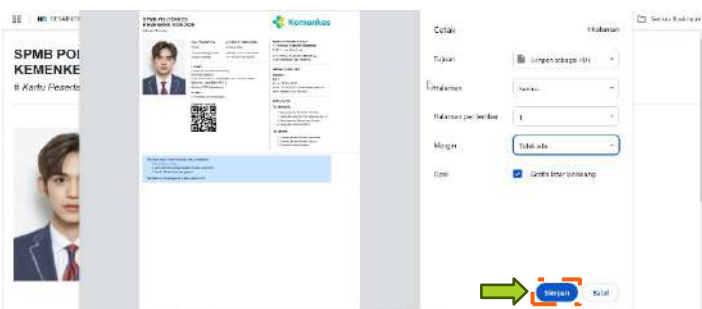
SPMB POL
KEMENKE
# Kartu Peserta

SPMB POLTEKKES
KEMENKES 2025/2026

Kemenkes

Cetak
1 halaman

Tujuan
Simpan sebagai PDF

Halaman
Semua

Halaman per lembar
1

Margin
Tidak ada

Opsi
Grafik latar belakang

Simpan
Batal

Semua Bookmark